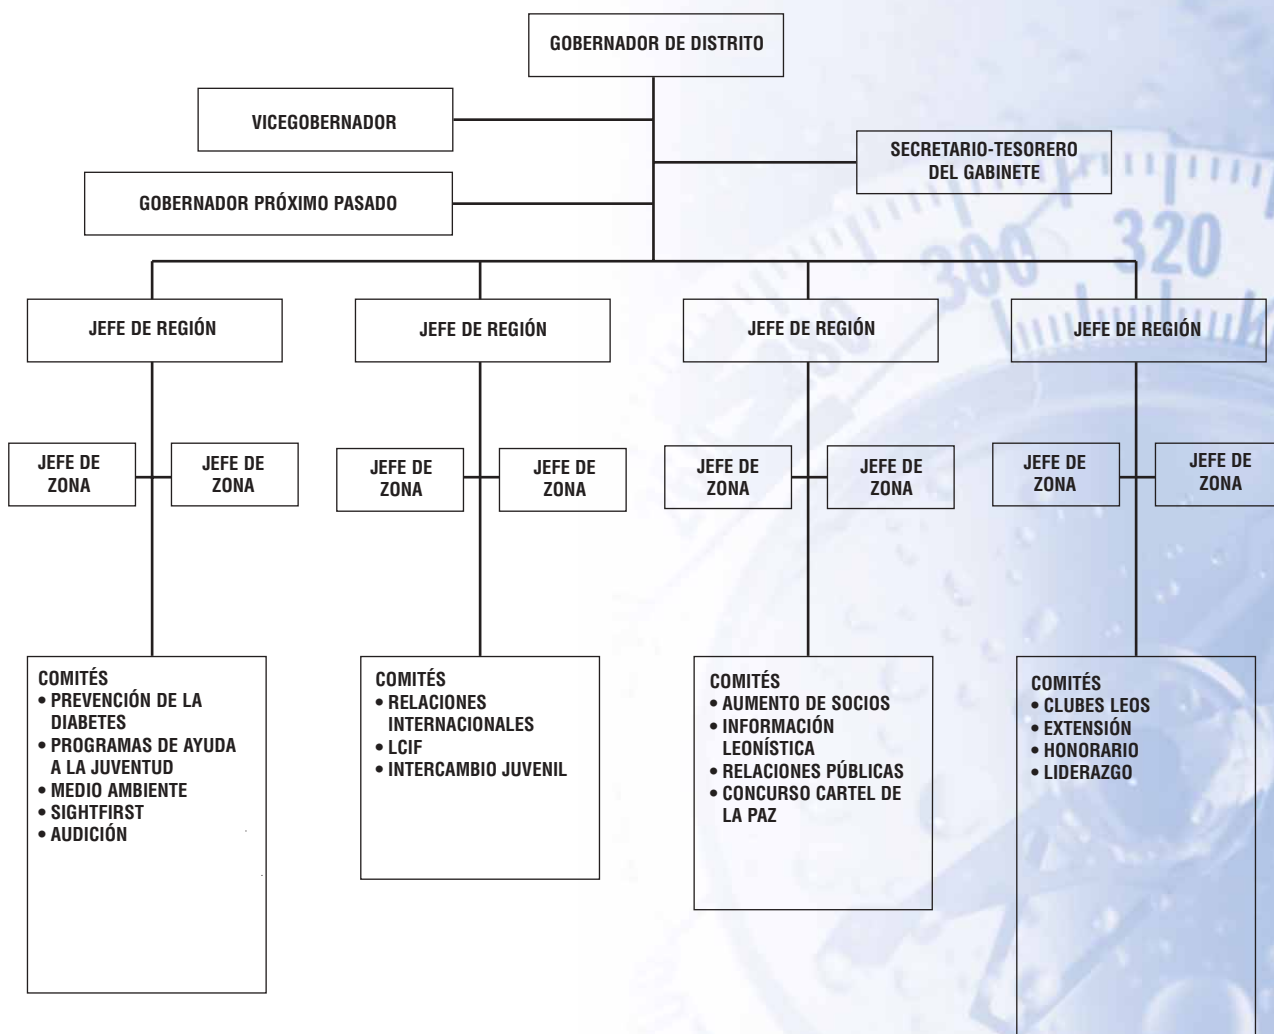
GOBERNADOR DE DISTRITO

VICEGOBERNADOR

SECRETARIO-TESORERO DEL GABINETE

GOBERNADOR PRÓXIMO PASADO

JEFE DE REGIÓN

JEFE DE REGIÓN

JEFE DE REGIÓN

JEFE DE REGIÓN

JEFE DE ZONA

JEFE DE ZONA

JEFE DE ZONA

JEFE DE ZONA

JEFE DE ZONA

JEFE DE ZONA

JEFE DE ZONA

JEFE DE ZONA

COMITÉS
• PREVENCIÓN DE LA DIABETES
• PROGRAMAS DE AYUDA A LA JUVENTUD
• MEDIO AMBIENTE
• SIGHTFIRST
• AUDICIÓN

COMITÉS
• RELACIONES INTERNACIONALES
• LCIF
• INTERCAMBIO JUVENIL

COMITÉS
• AUMENTO DE SOCIOS
• INFORMACIÓN LEONÍSTICA
• RELACIONES PÚBLICAS
• CONCURSO CARTEL DE LA PAZ

COMITÉS
• CLUBES LEOS
• EXTENSIÓN
• HONORARIO
• LIDERAZGO

300 320